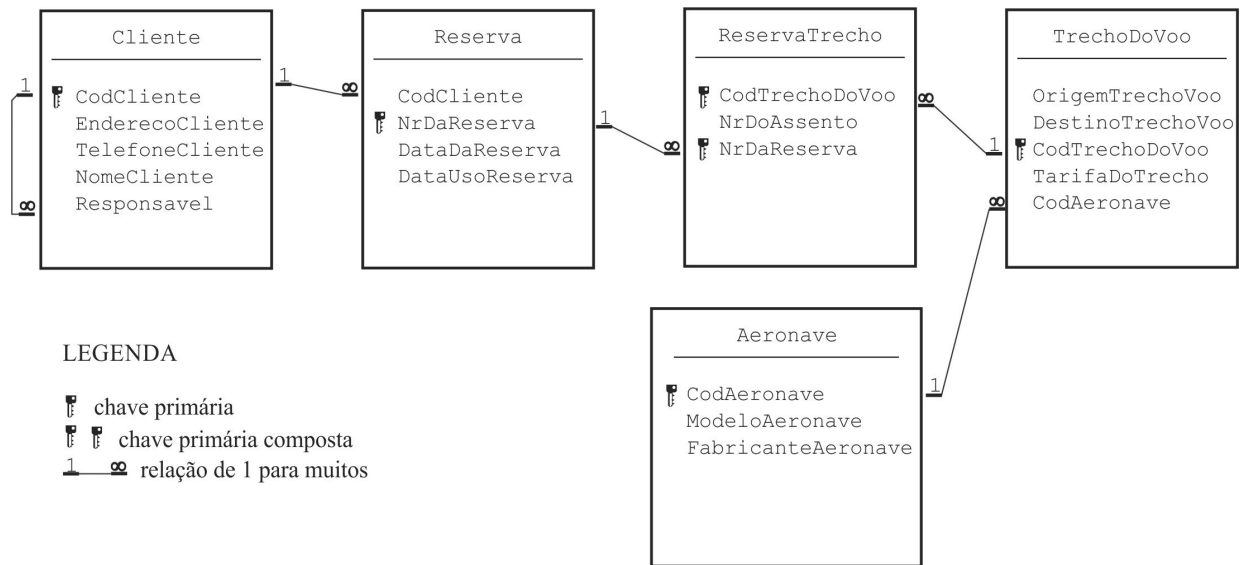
Cliente

1
CodCliente
EnderecoCliente
TelefoneCliente
NomeCliente
Responsavel
∞

1 ∞

Reserva

CodCliente
NrDaReserva
DataDaReserva
DataUsoReserva

1 ∞

ReservaTrecho

CodTrechoDoVoo
NrDoAssento
NrDaReserva

∞ 1

TrechoDoVoo

OrigemTrechoVoo
DestinoTrechoVoo
CodTrechoDoVoo
TarifaDoTrecho
CodAeronave

∞

1

Aeronave

CodAeronave
ModeloAeronave
FabricanteAeronave

LEGENDA

chave primária
chave primária composta
1 ∞ relação de 1 para muitos